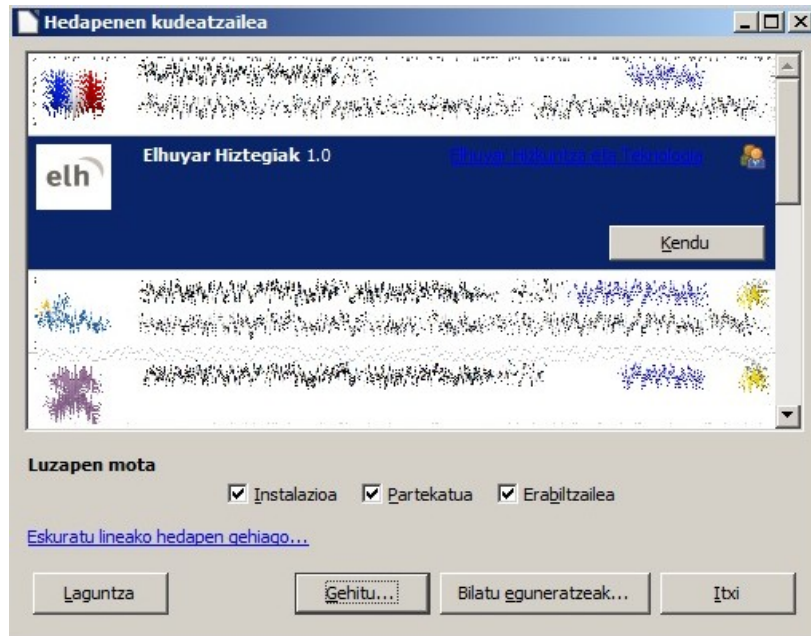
Hedapenen kudeatzailea

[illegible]

elh

Elhuyar Hiztegiak 1.0

Elhuyar Hizkuntza eta Teknologia

Kendu

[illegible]

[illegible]

Luzapen mota

☑ Instalazioa ☑ Partekatua ☑ Erabiltzailea

Eskuratu lineako hedapen gehiago...

Laguntza

Gehitu...

Bilatu eguneratzeak...

Itxi